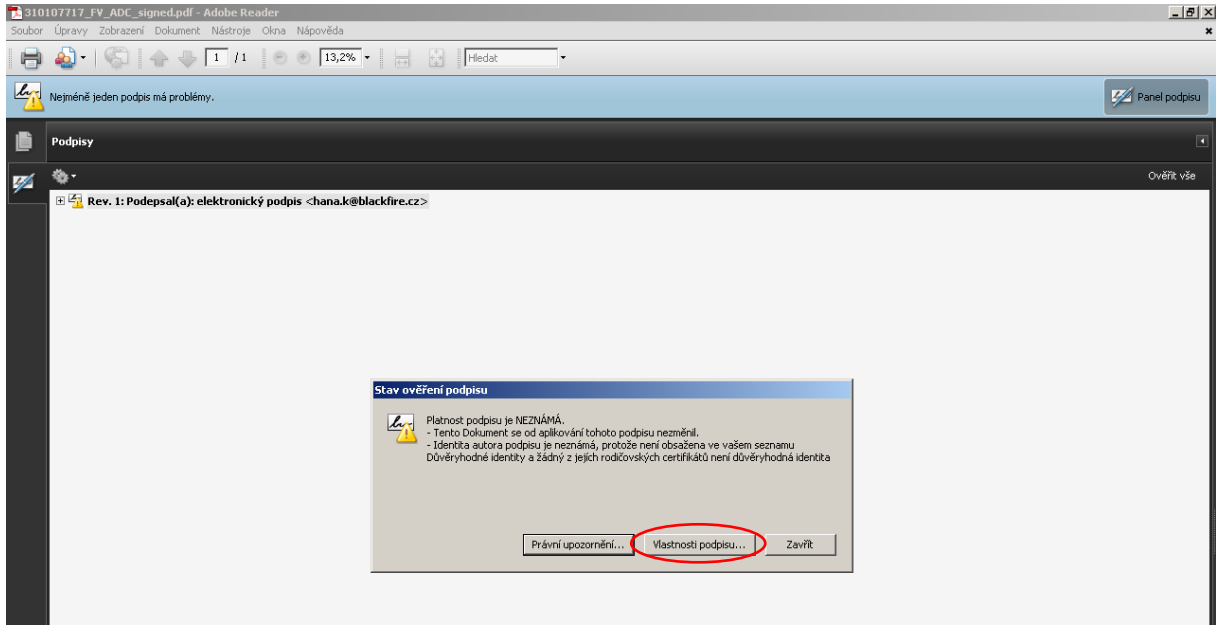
310107717_FV_ADC_signed.pdf - Adobe Reader

Soubor Úpravy Zobrazení Dokument Nástroje Okna Nápověda

1 /1 13,2% Hledat

Nejméně jeden podpis má problémy.

Panel podpisu

Podpisy

Ověřit vše

Rev. 1: Podepsal(a): elektronický podpis <hana.k@blackfire.cz>

Stav ověření podpisu

Platnost podpisu je NEZNÁMÁ.
- Tento Dokument se od aplikování tohoto podpisu nezměnil.
- Identita autora podpisu je neznámá, protože není obsažena ve vašem seznamu Důvěryhodné identity a žádný z jejich rodičovských certifikátů není důvěryhodná identita

Právní upozornění... Vlastnosti podpisu... Zavřít